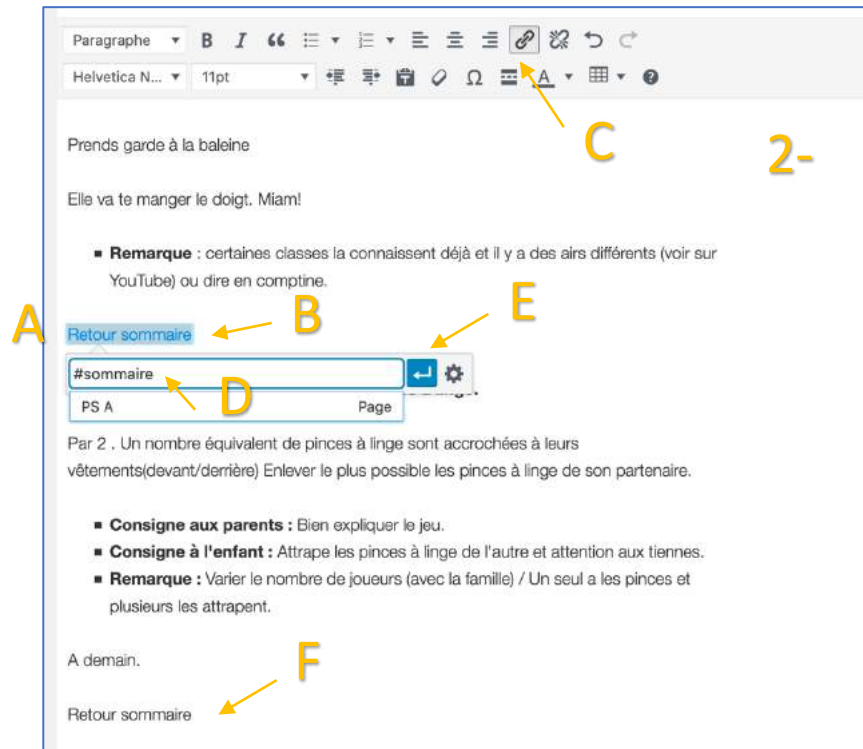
Paragraphe B I
Helvetica N... 11pt Ω A

C

2-

Prends garde à la baleine

Elle va te manger le doigt. Miam!

- **Remarque** : certaines classes la connaissent déjà et il y a des airs différents (voir sur YouTube) ou dire en comptine.

A

Retour sommaire

B

E

#sommaire

D

PS A Page

Par 2 . Un nombre équivalent de pinces à linge sont accrochées à leurs vêtements(devant/derrière) Enlever le plus possible les pinces à linge de son partenaire.

- **Consigne aux parents :** Bien expliquer le jeu.
- **Consigne à l'enfant :** Attrape les pinces à linge de l'autre et attention aux tiennes.
- **Remarque :** Varier le nombre de joueurs (avec la famille) / Un seul a les pinces et plusieurs les attrapent.

A demain.

F

Retour sommaire